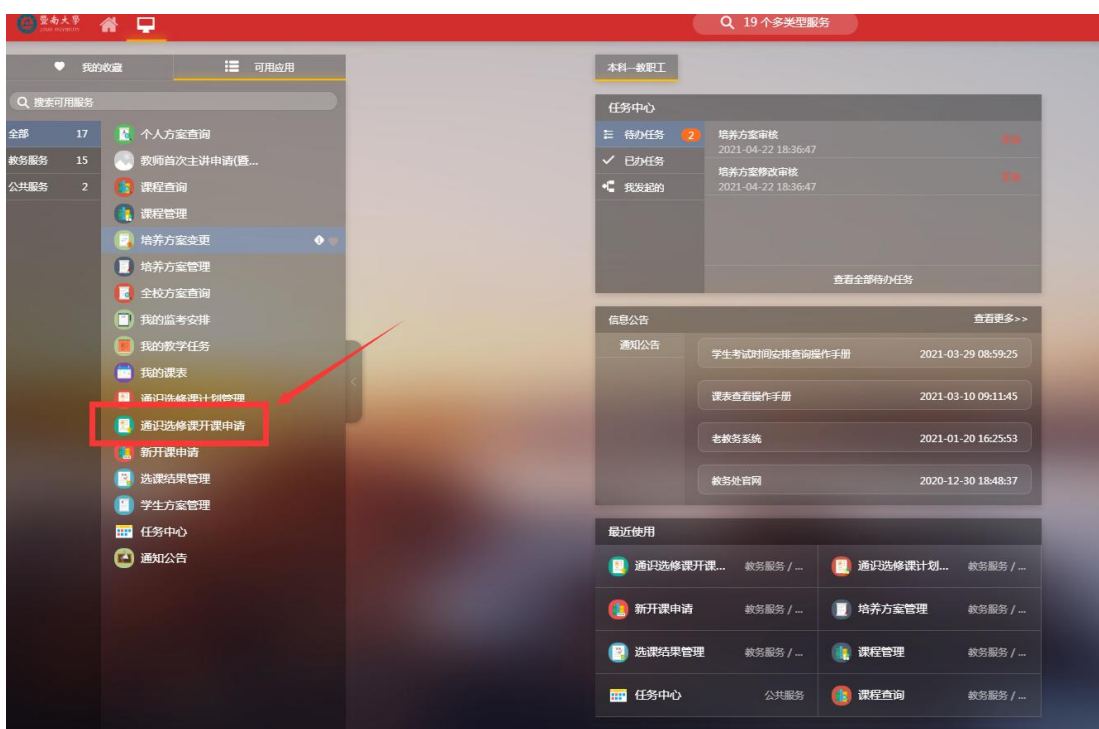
暨南大學

19 个多类型服务

我的收藏
可用应用

搜索可用服务

| | |
|---|---|
| 全部 | 17 |
| 教务服务 | 15 |
| 公共服务 | 2 |

个人方案查询
教师首次主讲申请(暨...
课程查询
课程管理
培养方案变更
培养方案管理
全校方案查询
我的监考安排
我的教学任务
我的课表
通识选修课计划管理
通识选修课开课申请
新开课申请
选课结果管理
学生方案管理
任务中心
通知公告

本科--教职工

任务中心
待办任务 2
已办任务
我发起的

培养方案审核
2021-04-22 18:36:47
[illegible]

培养方案修改审核
2021-04-22 18:36:47
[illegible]

查看全部待办任务

信息公告
查看更多>>
通知公告

| | |
|---|---|
| 学生考试时间安排查询操作手册 | 2021-03-29 08:59:25 |
| 课表查看操作手册 | 2021-03-10 09:11:45 |
| 老教务系统 | 2021-01-20 16:25:53 |
| 教务处官网 | 2020-12-30 18:48:37 |

最近使用

| | | | |
|---|---|---|---|
| 通识选修课开课... | 教务服务 / ... | 通识选修课计划... | 教务服务 / ... |
| 新开课申请 | 教务服务 / ... | 培养方案管理 | 教务服务 / ... |
| 选课结果管理 | 教务服务 / ... | 课程管理 | 教务服务 / ... |
| 任务中心 | 公共服务 | 课程查询 | 教务服务 / ... |